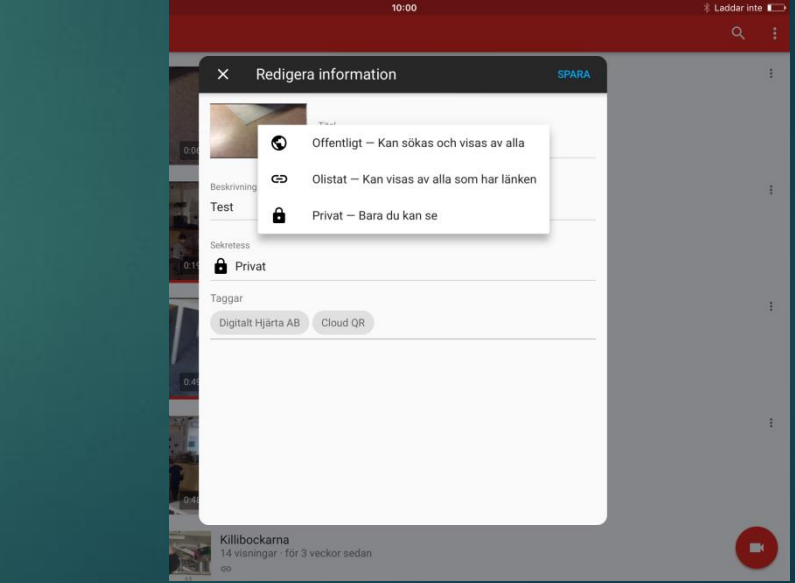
10:00
Laddar inte

Redigera information
SPARA

Titel

Offentligt — Kan sökas och visas av alla
Olistat — Kan visas av alla som har länken
Privat — Bara du kan se

Beskrivning
Test

Sekretess
Privat

Taggar
Digitalt Hjärta AB
Cloud QR

0:0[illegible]
0:1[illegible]
0:49
0:48

Killibockarna
14 visningar · för 3 veckor sedan